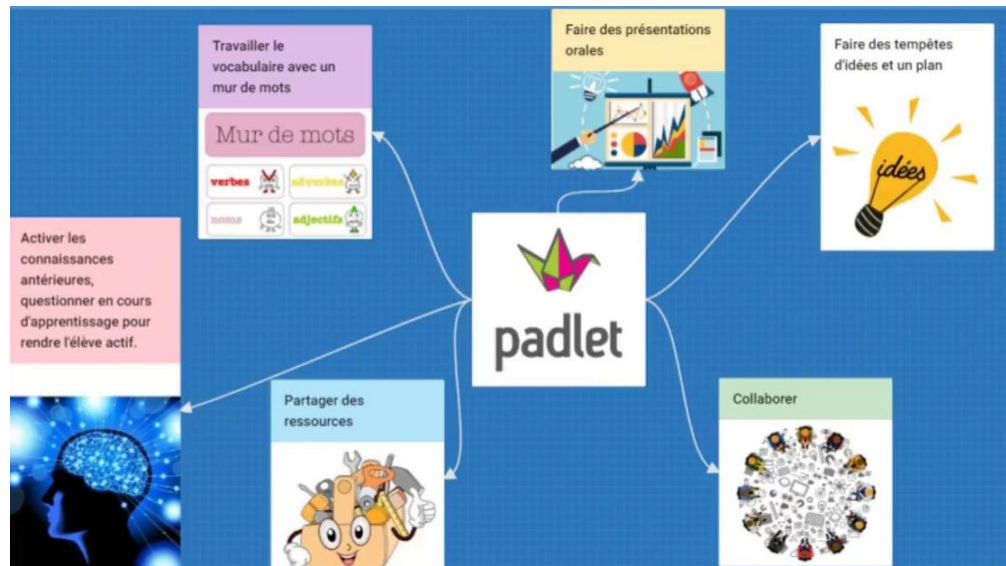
Travailler le vocabulaire avec un mur de mots

Mur de mots

verbes

adverbes

noms

adjectifs

Faire des présentations orales

Faire des tempêtes d'idées et un plan

idées

Activer les connaissances antérieures, questionner en cours d'apprentissage pour rendre l'élève actif.

padlet

Partager des ressources

Collaborer